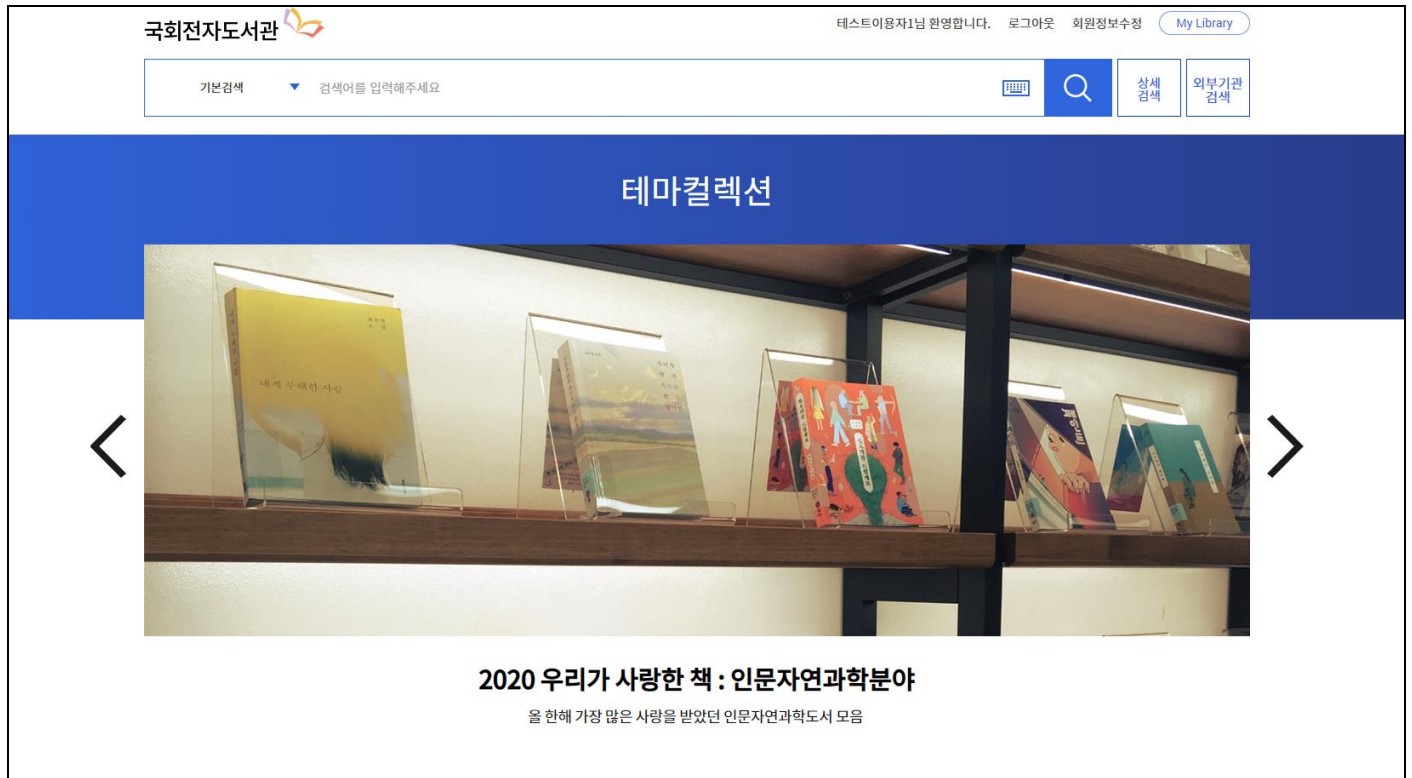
국회전자도서관

테스트이용자1님 환영합니다. 로그아웃 회원정보수정 My Library

기본검색 ▼ 검색어를 입력해주세요

상세 검색

외부기관 검색

테마컬렉션

내게 무해한 사람

2020 우리가 사랑한 책 : 인문자연과학분야

올 한해 가장 많은 사랑을 받았던 인문자연과학도서 모음